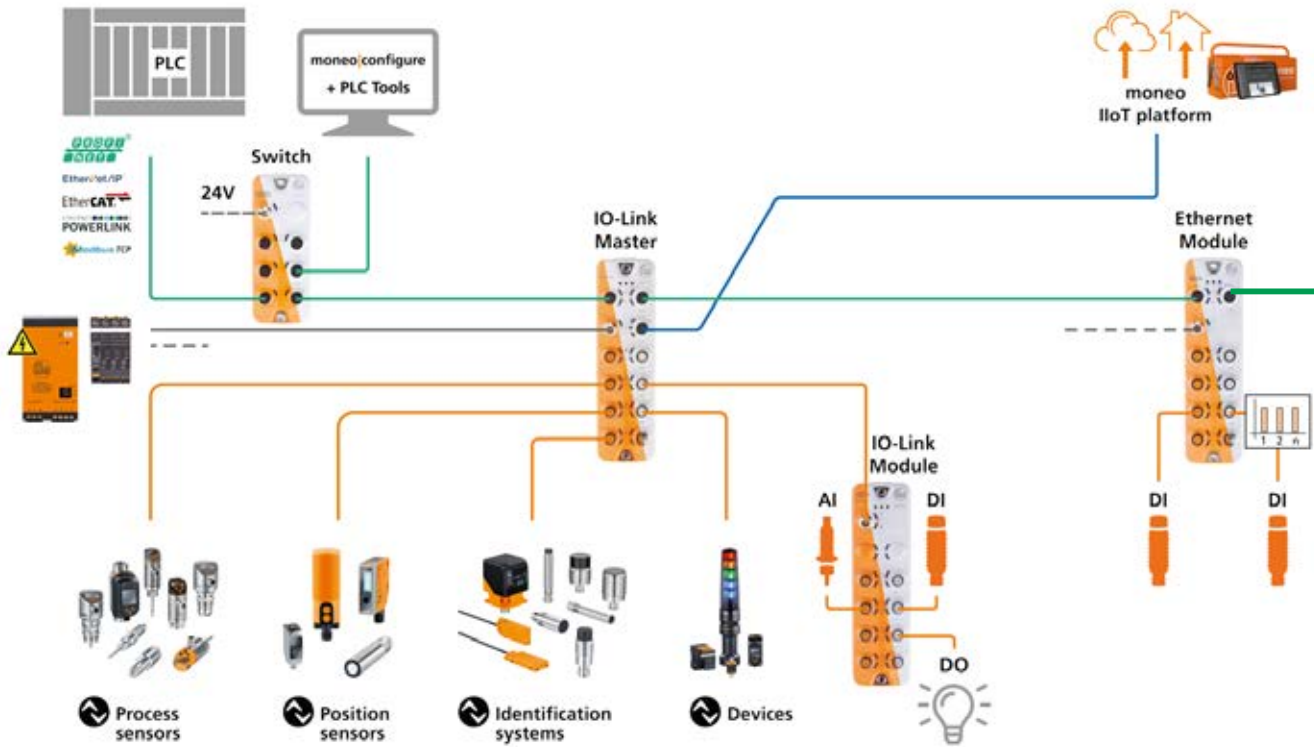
PLC

moneo|configure
+ PLC Tools

moneo
IIoT platform

PROFINET
EtherNet/IP
EtherCAT
POWERLINK
Modbus TCP

Switch

24V

IO-Link
Master

Ethernet
Module

IO-Link
Module

AI

DI

DO

DI

DI

1 2 n

Process sensors

Position sensors

Identification systems

Devices